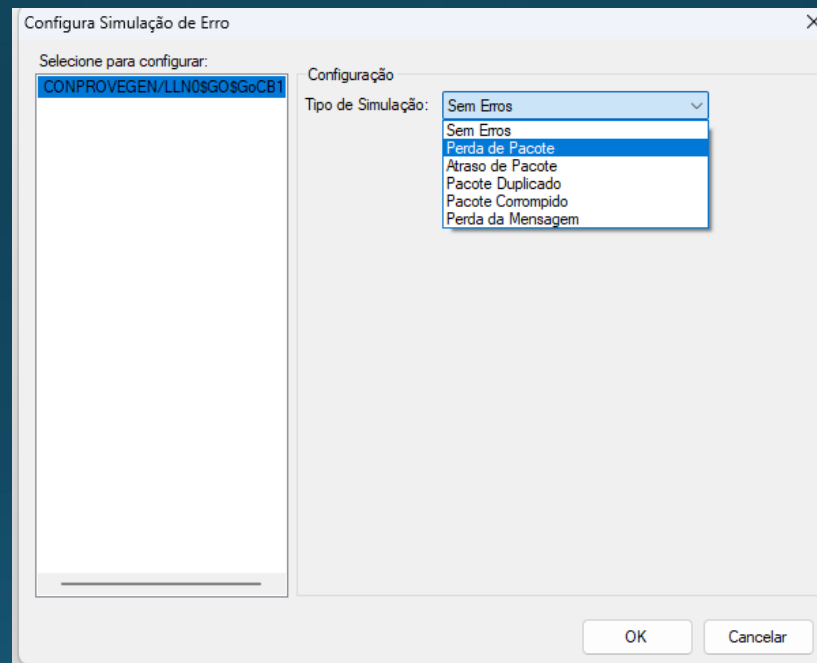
Configura Simulação de Erro

Selecione para configurar:

CONPROVEGEN/LLN0$GO$GoCB1

Configuração

Tipo de Simulação: Sem Erros

Sem Erros
Perda de Pacote
Atraso de Pacote
Pacote Duplicado
Pacote Corrompido
Perda da Mensagem

OK

Cancelar